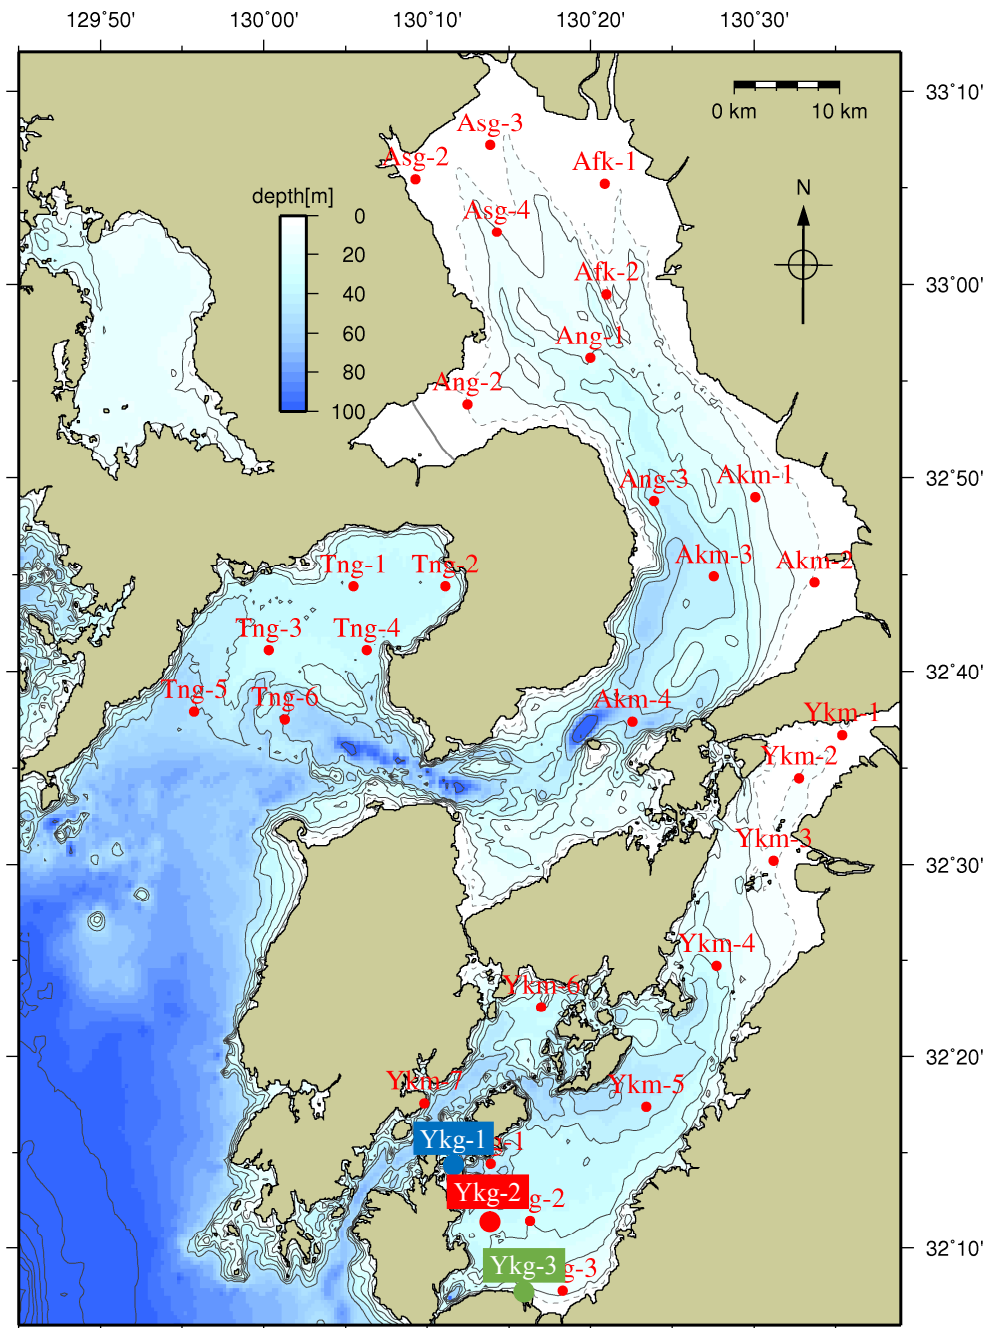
129°50'
130°00'
130°10'
130°20'
130°30'

33°10'
33°00'
32°50'
32°40'
32°30'
32°20'
32°10'

0 km
10 km

N

depth[m]
0
20
40
60
80
100

Asg-3
Asg-2
Asg-4
Afk-1
Afk-2
Ang-1
Ang-2
Ang-3
Akm-1
Akm-3
Akm-2
Tng-1
Tng-2
Tng-3
Tng-4
Tng-5
Tng-6
Akm-4
Ykm-1
Ykm-2
Ykm-3
Ykm-4
Ykm-6
Ykm-7
Ykm-5
Ykg-1
g-1
Ykg-2
g-2
Ykg-3
g-3